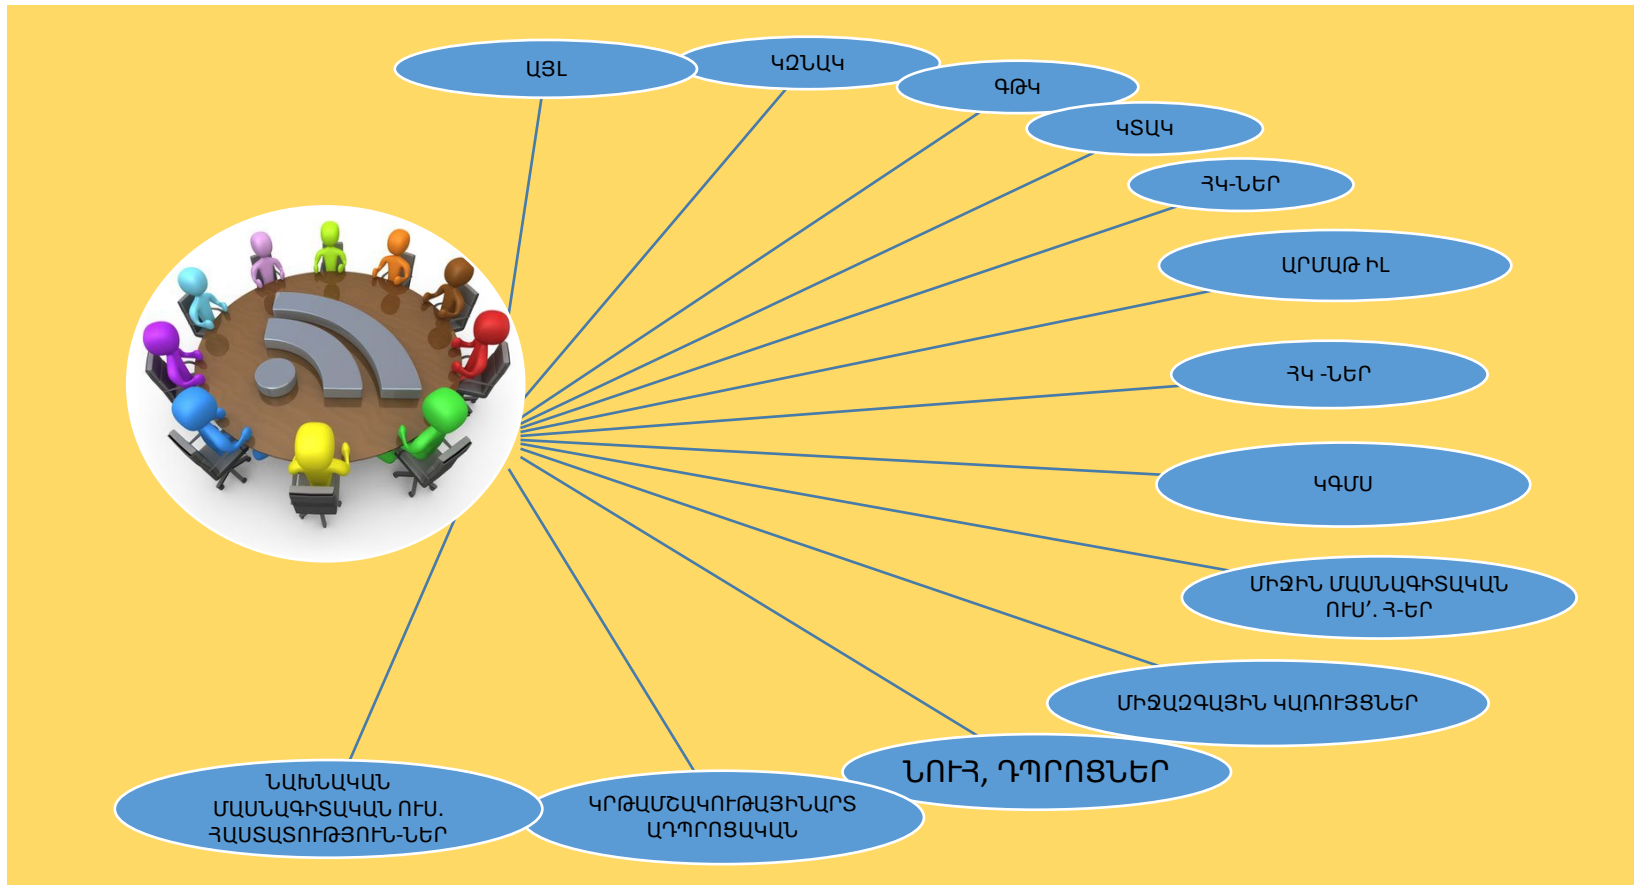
ԱՅԼ

ԿԶՆԱԿ

ԳԹԿ

ԿՏԱԿ

ՀԿ-ՆԵՐ

ԱՐՄԱԹ ԻԼ

ՀԿ -ՆԵՐ

ԿԳՄՍ

ՄԻՋԻՆ ՄԱՍՆԱԳԻՏԱԿԱՆ ՈՒՍ’. Հ-ԵՐ

ՄԻՋԱԶԳԱՅԻՆ ԿԱՌՈՒՅՑՆԵՐ

ՆՈՒՀ, ԴՊՐՈՑՆԵՐ

ԿՐԹԱՄՇԱԿՈՒԹԱՅԻՆԱՐՏ ԱԴՊՐՈՑԱԿԱՆ

ՆԱԽՆԱԿԱՆ ՄԱՍՆԱԳԻՏԱԿԱՆ ՈՒՍ. ՀԱՍՏԱՏՈՒԹՅՈՒՆ-ՆԵՐ